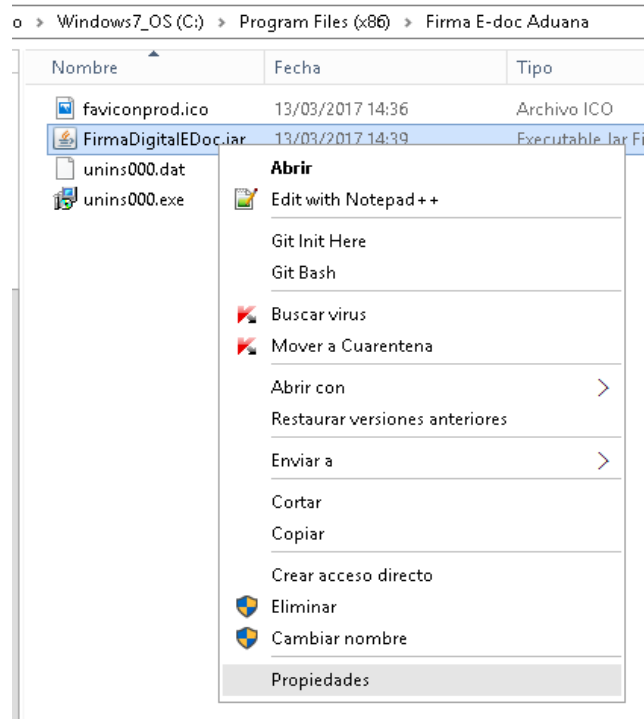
o > Windows7_OS (C:) > Program Files (x86) > Firma E-doc Aduana

| Nombre | Fecha | Tipo |
|---|---|---|
| faviconprod.ico | 13/03/2017 14:36 | Archivo ICO |
| FirmaDigitalEDoc.jar | 13/03/2017 14:39 | Executable Jar Fi |
| unins000.dat | | |
| unins000.exe | | |

Abrir
Edit with Notepad++
Git Init Here
Git Bash
Buscar virus
Mover a Cuarentena
Abrir con
Restaurar versiones anteriores
Enviar a
Cortar
Copiar
Crear acceso directo
Eliminar
Cambiar nombre
Propiedades